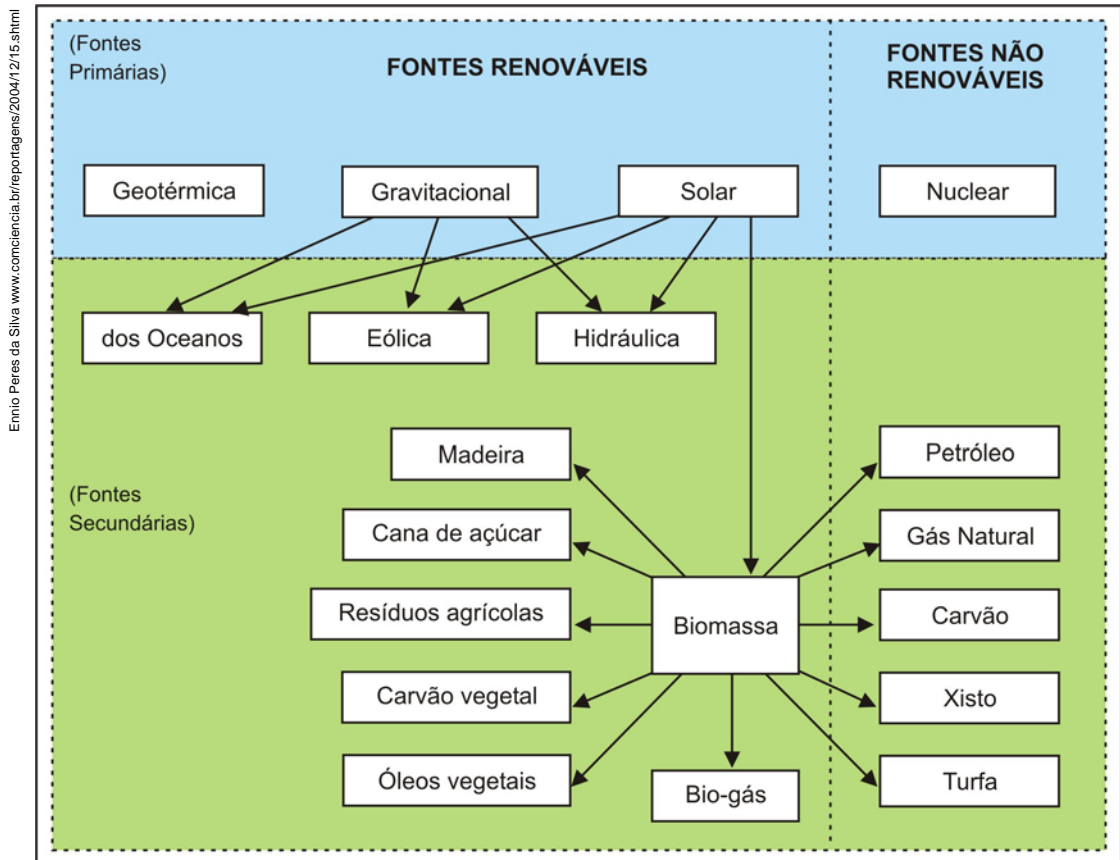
Ennio Peres da Silva www.comciencia.br/reportagens/2004/12/15.shtml

(Fontes Primárias)

FONTES RENOVÁVEIS

FONTES NÃO RENOVÁVEIS

Geotérmica

Gravitacional

Solar

Nuclear

dos Oceanos

Eólica

Hidráulica

(Fontes Secundárias)

Madeira

Cana de açúcar

Resíduos agrícolas

Carvão vegetal

Óleos vegetais

Biomassa

Bio-gás

Petróleo

Gás Natural

Carvão

Xisto

Turfa